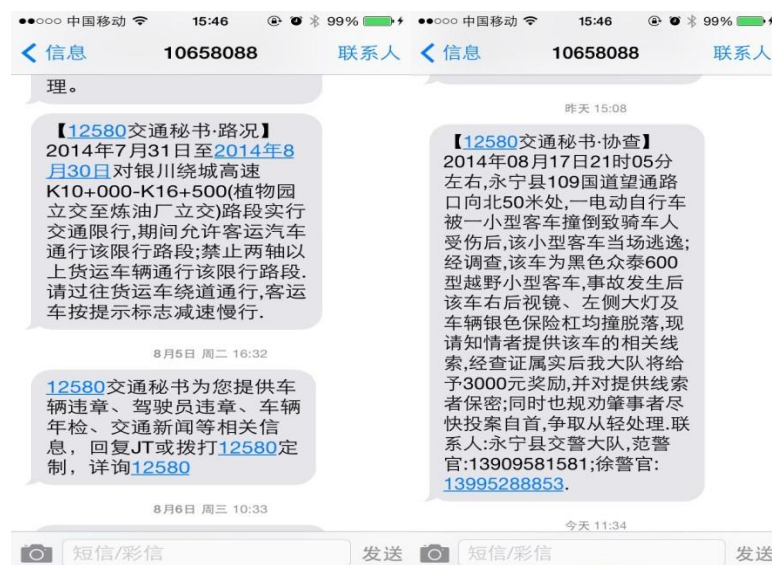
●●○○○ 中国移动 15:46 99%
信息 10658088 联系人

理。

【12580交通秘书·路况】2014年7月31日至2014年8月30日对银川绕城高速K10+000-K16+500(植物园立交至炼油厂立交)路段实行交通限行，期间允许客运汽车通行该限行路段;禁止两轴以上货运车辆通行该限行路段.请过往货运车绕道通行,客运车按提示标志减速慢行.

8月5日 周二 16:32

12580交通秘书为您提供车辆违章、驾驶员违章、车辆年检、实时新闻等相关信息，回复JT或拨打12580定制，详询12580

8月6日 周三 10:33

短信/彩信 发送

●●○○○ 中国移动 15:46 99%
信息 10658088 联系人

昨天 15:08

【12580交通秘书·协查】2014年08月17日21时05分左右,永宁县109国道望通路口向北50米处,一电动自行车被一小型客车撞倒致骑车人受伤后,该小型客车当场逃逸;经调查,该车为黑色众泰600型越野小型客车,事故发生后该车右后视镜、左侧大灯及车辆银色保险杠均撞脱落,现请知情者提供该车的相关线索,经查证属实后我大队将给予3000元奖励,并对提供线索者保密;同时也规劝肇事者尽快投案自首,争取从轻处理.联系人:永宁县交警大队,范警官:13909581581;徐警官:13995288853.

今天 11:34

短信/彩信 发送